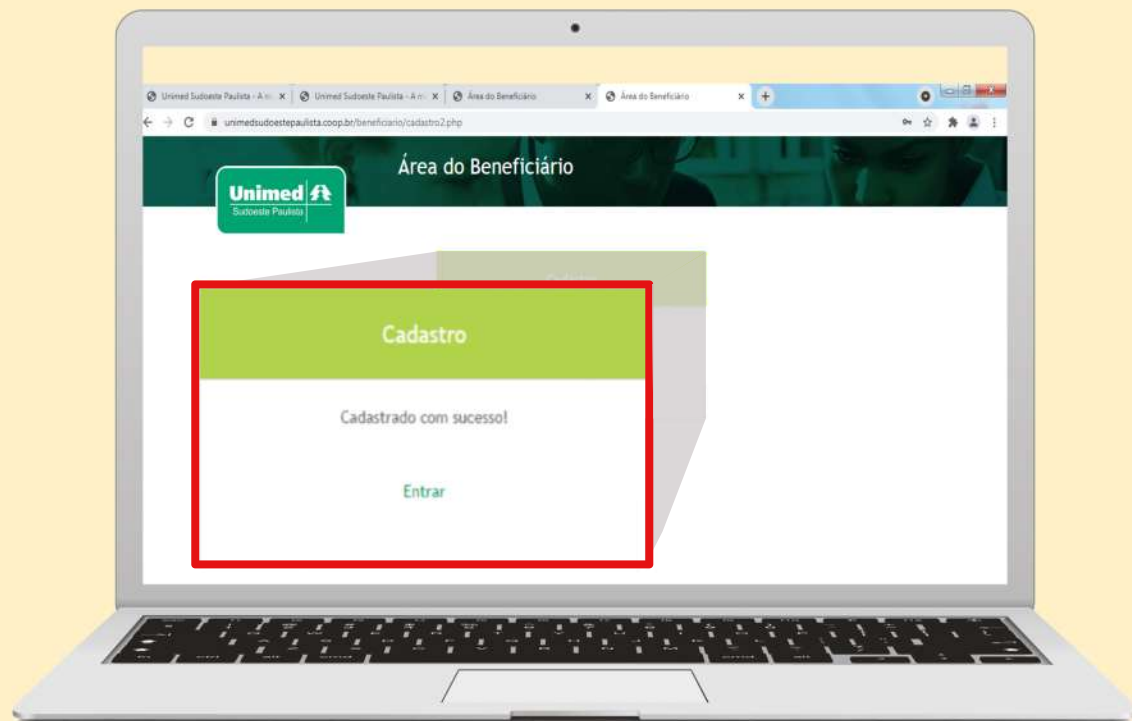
Unimed Sudoeste Paulista - A m ×
Unimed Sudoeste Paulista - A m ×
Área do Beneficiário ×
Área do Beneficiário ×

unimedsudoestepaulista.coop.br/beneficiario/cadastro2.php

Unimed
Sudoeste Paulista

Área do Beneficiário

Cadastro

Cadastrado com sucesso!

Entrar